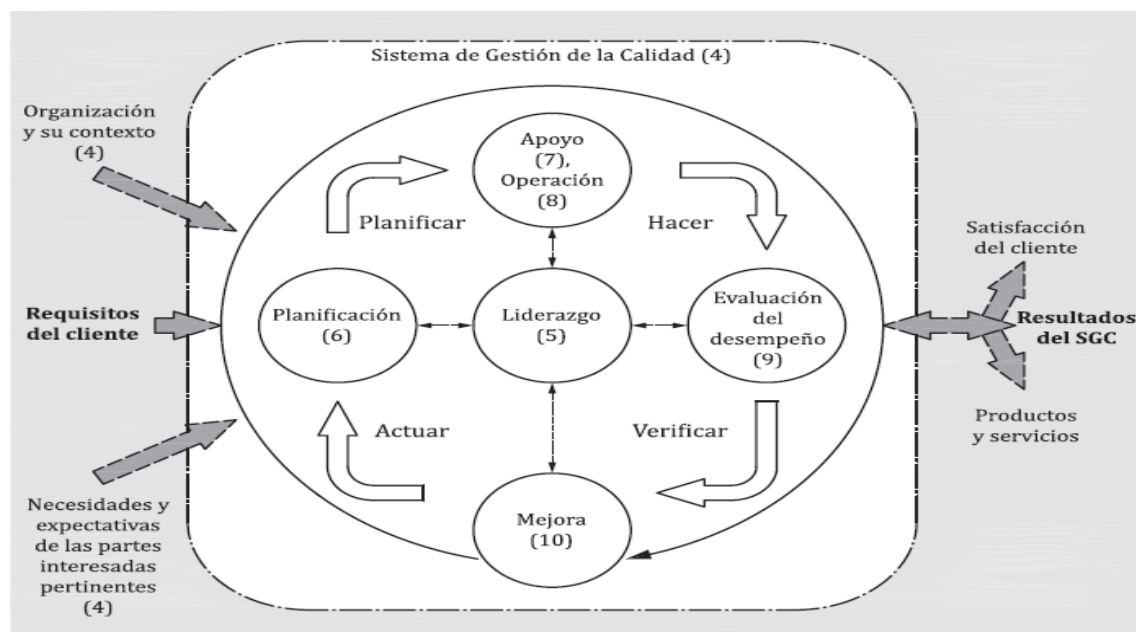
Sistema de Gestión de la Calidad (4)

Organización y su contexto (4)

Requisitos del cliente

Necesidades y expectativas de las partes interesadas pertinentes (4)

Apoyo (7), Operación (8)

Planificar

Hacer

Planificación (6)

Liderazgo (5)

Evaluación del desempeño (9)

Actuar

Verificar

Mejora (10)

Satisfacción del cliente

Resultados del SGC

Productos y servicios